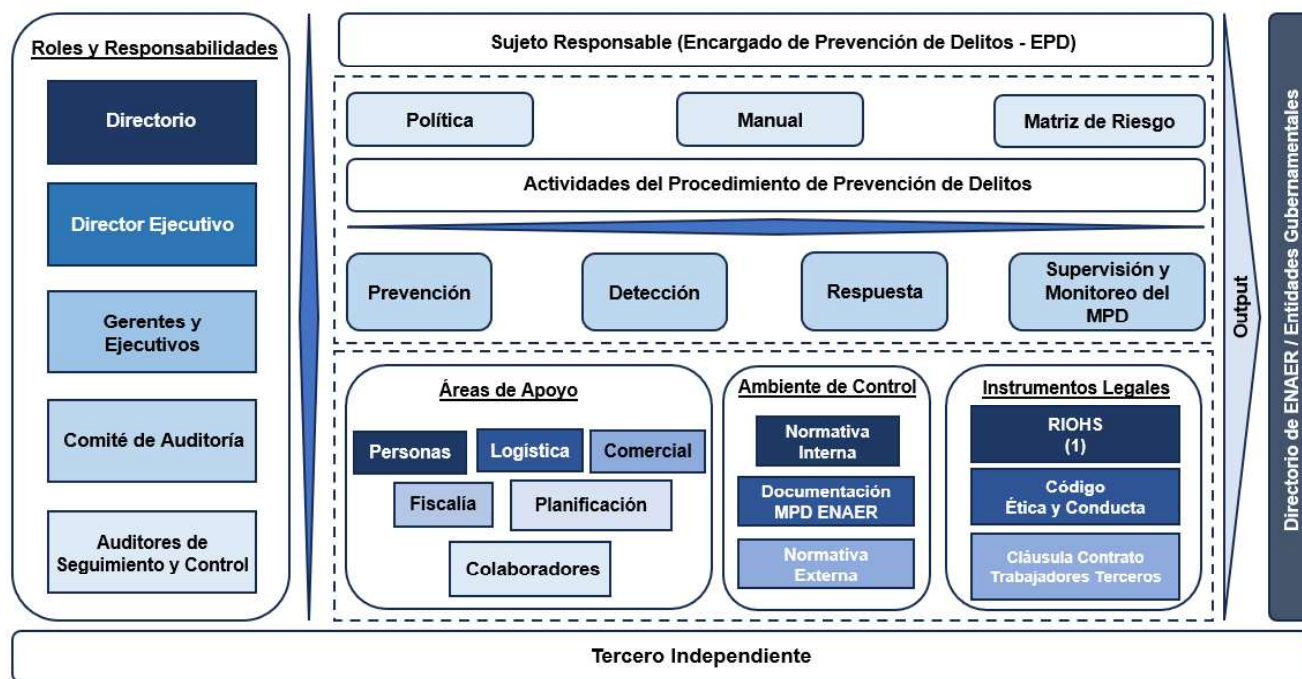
Roles y Responsabilidades

Directorio

Director Ejecutivo

Gerentes y Ejecutivos

Comité de Auditoría

Auditores de Seguimiento y Control

Sujeto Responsable (Encargado de Prevención de Delitos - EPD)

Política

Manual

Matriz de Riesgo

Actividades del Procedimiento de Prevención de Delitos

Prevención

Detección

Respuesta

Supervisión y Monitoreo del MPD

Áreas de Apoyo

Personas

Logística

Comercial

Fiscalía

Planificación

Colaboradores

Ambiente de Control

Normativa Interna

Documentación MPD ENAER

Normativa Externa

Instrumentos Legales

RIOHS (1)

Código Ética y Conducta

Cláusula Contrato Trabajadores Terceros

Output

Directorio de ENAER / Entidades Gubernamentales

Tercero Independiente